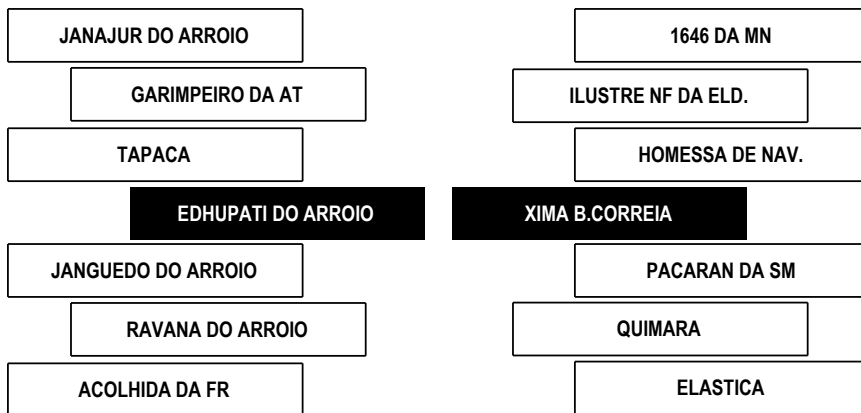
JANAJUR DO ARROIO

GARIMPEIRO DA AT

TAPACA

EDHUPATI DO ARROIO

JANGUEDO DO ARROIO

RAVANA DO ARROIO

ACOLHIDA DA FR

1646 DA MN

ILUSTRE NF DA ELD.

HOMESSA DE NAV.

XIMA B.CORREIA

PACARAN DA SM

QUIMARA

ELASTICA